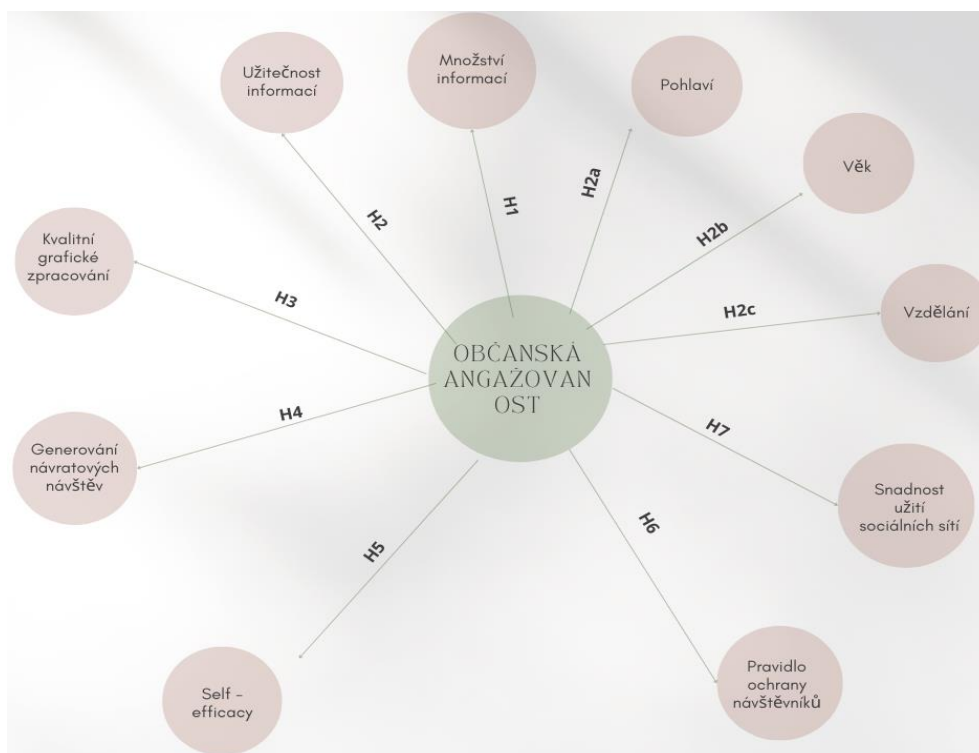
Užitečnost informací

Množství informací

Pohlaví

Věk

Kvalitní grafické zpracování

H2

H1

H2a

H2b

H3

H2c

Vzdělání

OBČANSKÁ ANGAŽOVAN OST

H4

H7

Generování návratových návštěv

H6

H5

Snadnost užití sociálních sítí

Self - efficacy

Pravidlo ochrany návštěvníků